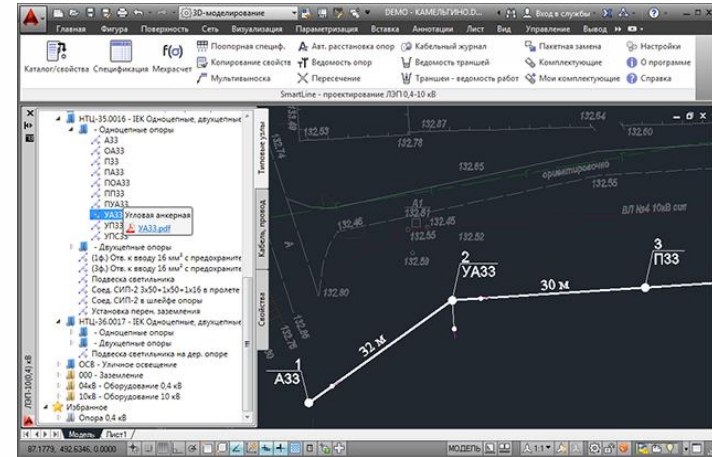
3D-моделирование
DEMO - КАМЕЛЬГИНО.D...
Вход в службы

Главная Фигура Поверхность Сеть Визуализация Параметризация Вставка Аннотации Лист Вид Управление Вывод

Каталог/свойства Спецификация Мехрасчет
Поопорная специф. Авт. расстановка опор Кабельный журнал
Копирование свойств Ведомость опор Ведомость траншей
Мультивыноска Пересечение Траншеи - ведомость работ
Пакетная замена Комплектующие Мои комплектующие
Настройки О программе Справка

SmartLine - проектирование ЛЭП 0,4-10 кВ

НТЦ-35.0016 - IEK Одноцепные, двухцепные
- Одноцепные опоры
А33
ОА33
П33
ПА33
ПОА33
ПП33
ПУА33
УА33 Угловая анкерная
УП33 УА33.pdf
УПС33
- Двухцепные опоры
(1ф.) Отв. к вводу 16 мм² с предохраните
(3ф.) Отв. к вводу 16 мм² с предохраните
Подвеска светильника
Соед. СИП-2 3х50+1х50+1х16 в пролете
Соед. СИП-2 в шлейфе опоры
Установка перен. заземления
НТЦ-36.0017 - IEK Одноцепные, двухцепные
- Одноцепные опоры
- Двухцепные опоры
Подвеска светильника на дер. опоре
ОСВ - Уличное освещение
000 - Заземление
04кВ - Оборудование 0,4 кВ
10кВ - Оборудование 10 кВ
Избранное
Опора 0,4 кВ

Типовые узлы
Кабель, провод
Свойства
ЛЭП-10(0,4) кВ

132,53 132,87 132,64 132,74 132,78 132,65 132,56 132,46 132,55 132,52 132,59 132,80 132,61
ориентировочно
ВЛ №4 10кВ сущ
А1
А
2
УА33
3
П33
30 м
32 м
1
А33

Модель Лист1
87,1779, 492,6346, 0,0000
МОДЕЛЬ
1:1